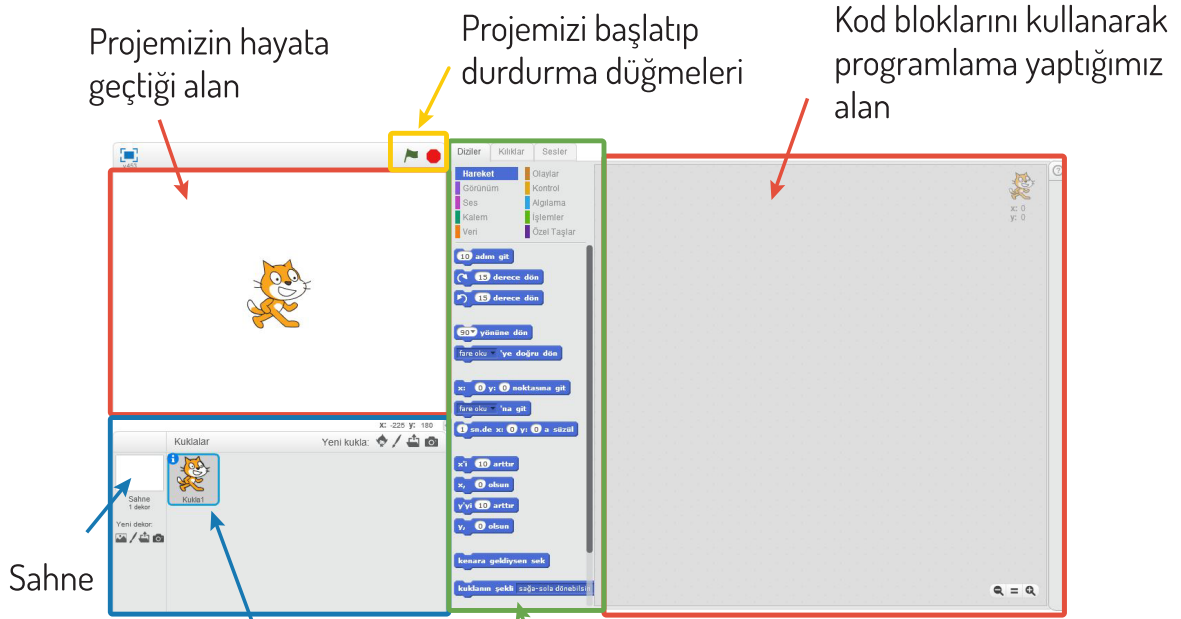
Projemizin hayata geçtiği alan

Projemizi başlatıp durdurma düğmeleri

Kod bloklarını kullanarak programlama yaptığımız alan

Diziler | Kılıklar | Sesler

Hareket
Görünüm
Ses
Kalem
Veri
Olaylar
Kontrol
Algılama
İşlemler
Özel Taşlar

10 adım git
15 derece dön
15 derece dön
90 yönüne dön
fare oku 'ye doğru dön
x: 0 y: 0 noktasına git
fare oku 'na git
1 sn.de x: 0 y: 0 a süzül
x'i 10 arttır
x, 0 olsun
y'yi 10 arttır
y, 0 olsun
kenara geldiysen sek
kuklanın şekli sağa-sola dönebilsin

x: 0
y: 0

x: -225 y: 180

Kuklalar
Yeni kukla:
Kukla1
Sahne
1 dekor
Yeni dekor:

Sahne